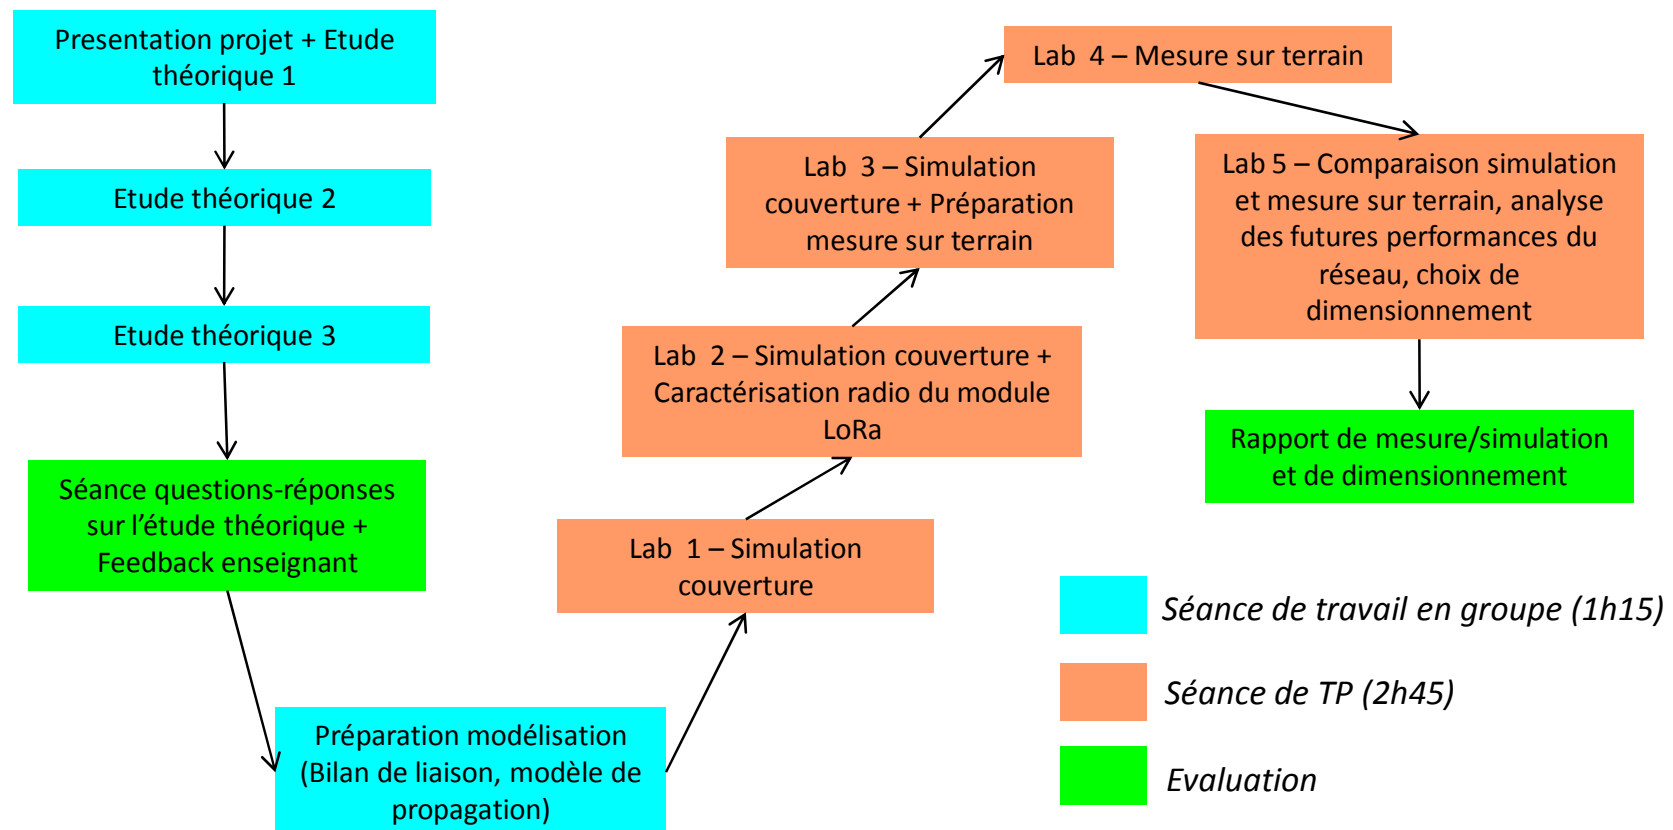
Presentation projet + Etude théorique 1

Etude théorique 2

Etude théorique 3

Séance questions-réponses sur l’étude théorique + Feedback enseignant

Préparation modélisation (Bilan de liaison, modèle de propagation)

Lab 1 – Simulation couverture

Lab 2 – Simulation couverture + Caractérisation radio du module LoRa

Lab 3 – Simulation couverture + Préparation mesure sur terrain

Lab 4 – Mesure sur terrain

Lab 5 – Comparaison simulation et mesure sur terrain, analyse des futures performances du réseau, choix de dimensionnement

Rapport de mesure/simulation et de dimensionnement

Séance de travail en groupe (1h15)

Séance de TP (2h45)

Evaluation